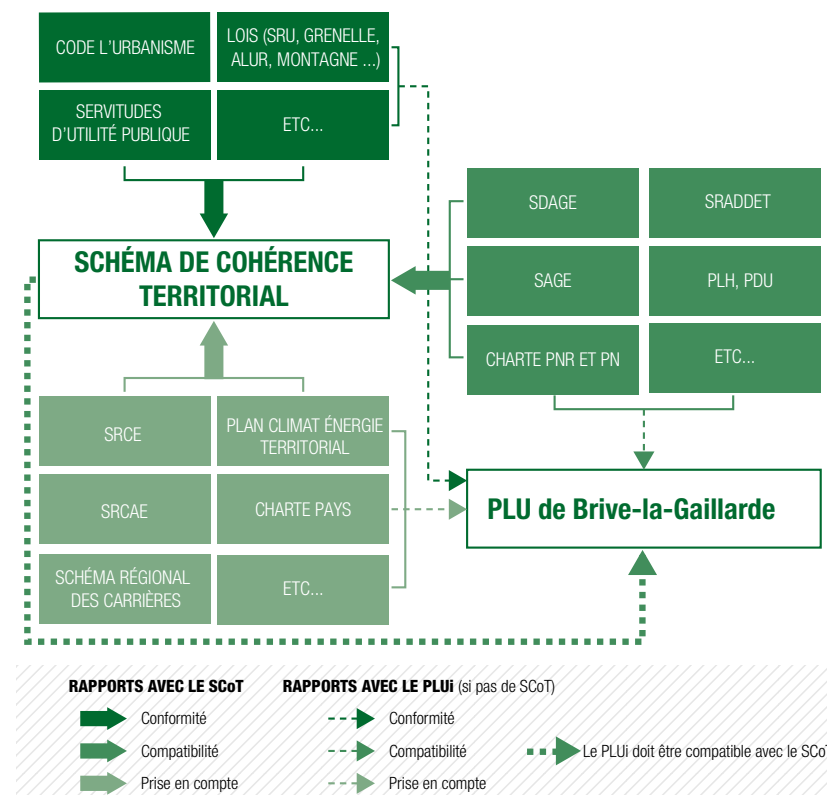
CODE L'URBANISME

LOIS (SRU, GRENELLE, ALUR, MONTAGNE ...)

SERVITUDES D'UTILITÉ PUBLIQUE

ETC...

SCHÉMA DE COHÉRENCE TERRITORIAL

SDAGE

SRADDET

SAGE

PLH, PDU

CHARTE PNR ET PN

ETC...

SRCE

PLAN CLIMAT ÉNERGIE TERRITORIAL

SRCAE

CHARTE PAYS

SCHÉMA RÉGIONAL DES CARRIÈRES

ETC...

PLU de Brive-la-Gaillarde

RAPPORTS AVEC LE SCoT

Conformité

Compatibilité

Prise en compte

RAPPORTS AVEC LE PLUi (si pas de SCoT)

Conformité

Compatibilité

Prise en compte

Le PLUi doit être compatible avec le SCoT